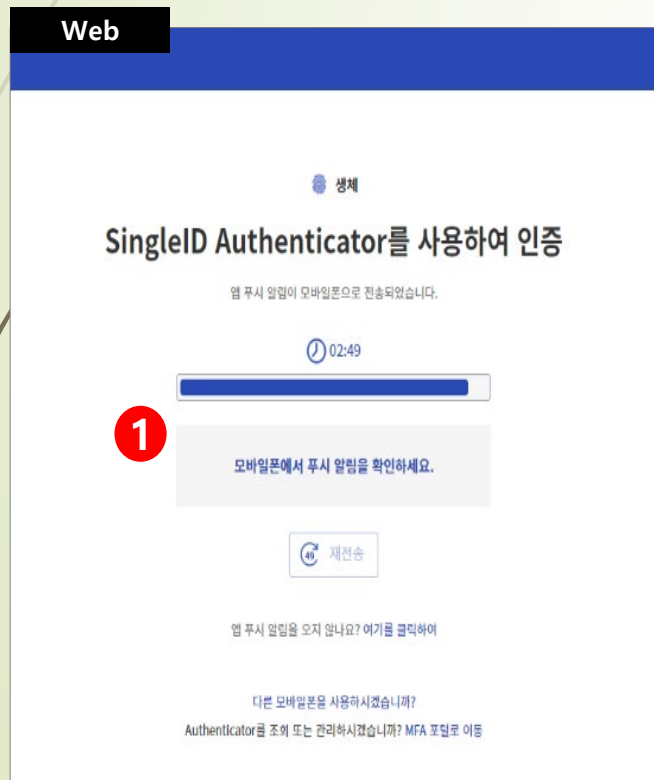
Web

생체

SingleID Authenticator를 사용하여 인증

앱 푸시 알림이 모바일폰으로 전송되었습니다.

02:49

1

모바일폰에서 푸시 알림을 확인하세요.

49 재전송

앱 푸시 알림을 오지 않나요? 여기를 클릭하여

다른 모바일폰을 사용하시겠습니까?

Authenticator를 조회 또는 관리하시겠습니까? MFA 포털로 이동